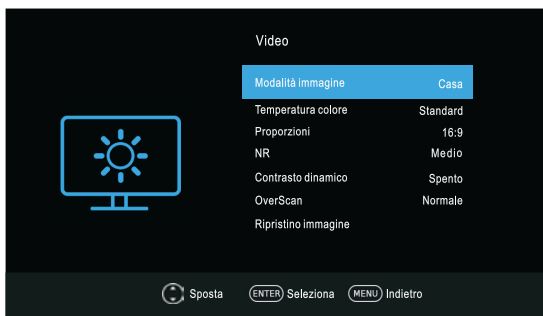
Video

| | |
|---|---|
| Modalità immagine | Casa |
| Temperatura colore | Standard |
| Proporzioni | 16:9 |
| NR | Medio |
| Contrasto dinamico | Spento |
| OverScan | Normale |
| Ripristino immagine | |

Sposta ENTER Seleziona MENU Indietro